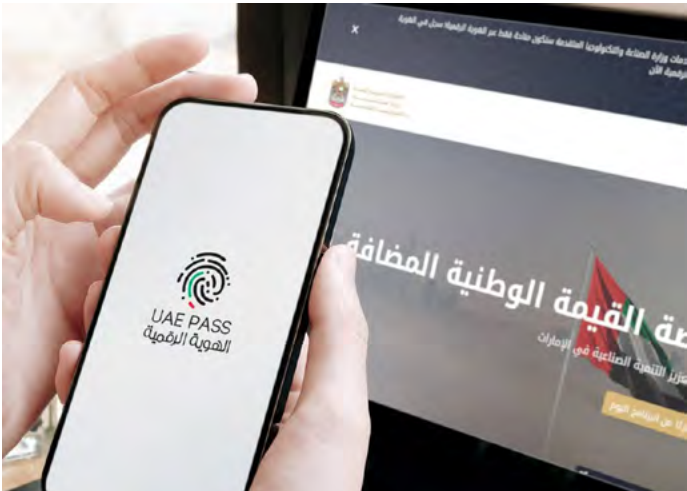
UAE PASS
الهوية الرقمية

×
خدمات وزارة الصناعة والتكنولوجيا المتقدمة ستكون متاحة فقط عبر الهوية الرقمية سجل في الهوية الرقمية الآن

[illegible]

القيمة الوطنية المضافة
تعزيز التنمية الصناعية في الإمارات
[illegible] من البرنامج اليوم